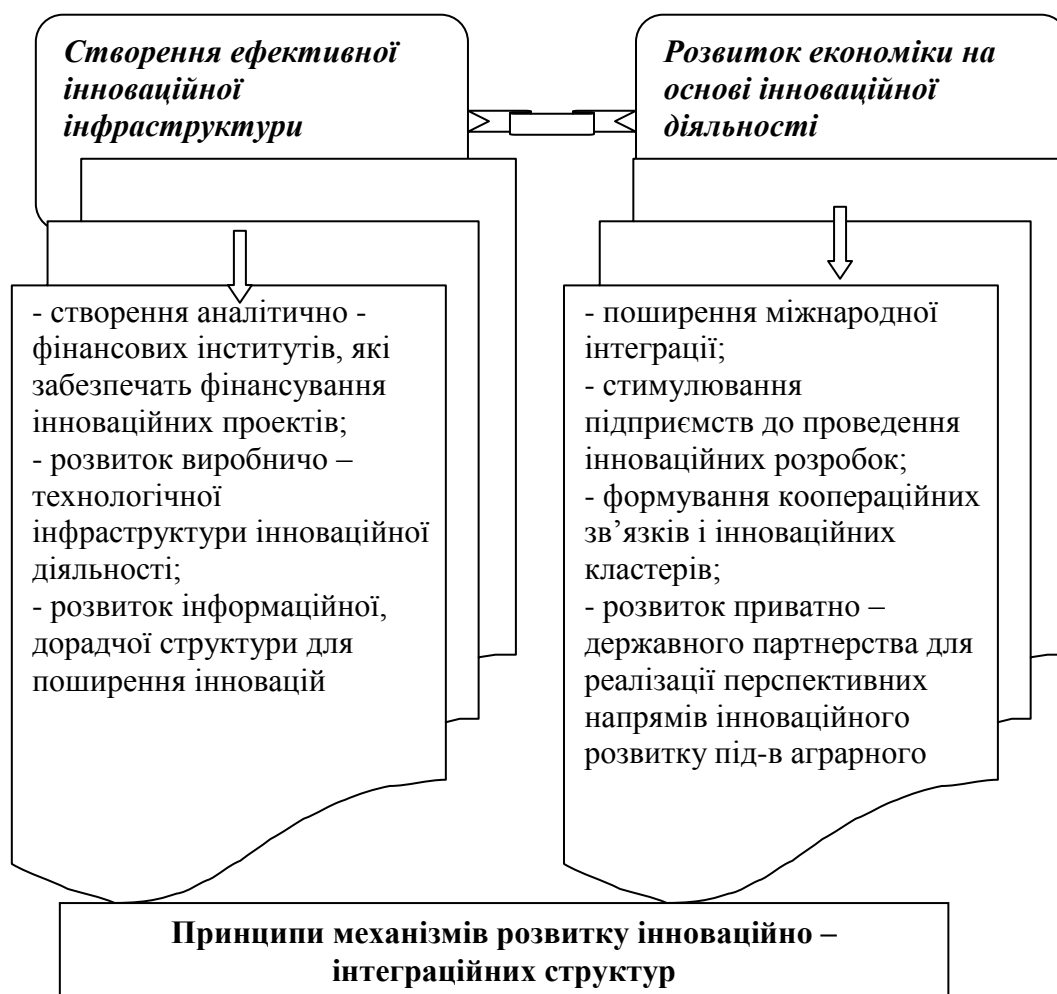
Створення ефективної інноваційної інфраструктури

Розвиток економіки на основі інноваційної діяльності

- створення аналітично - фінансових інститутів, які забезпечать фінансування інноваційних проектів;
- розвиток виробничо – технологічної інфраструктури інноваційної діяльності;
- розвиток інформаційної, дорадчої структури для поширення інновацій

- поширення міжнародної інтеграції;
- стимулювання підприємств до проведення інноваційних розробок;
- формування коопераційних зв’язків і інноваційних кластерів;
- розвиток приватно – державного партнерства для реалізації перспективних напрямів інноваційного розвитку під-в аграрного

Принципи механізмів розвитку інноваційно – інтеграційних структур